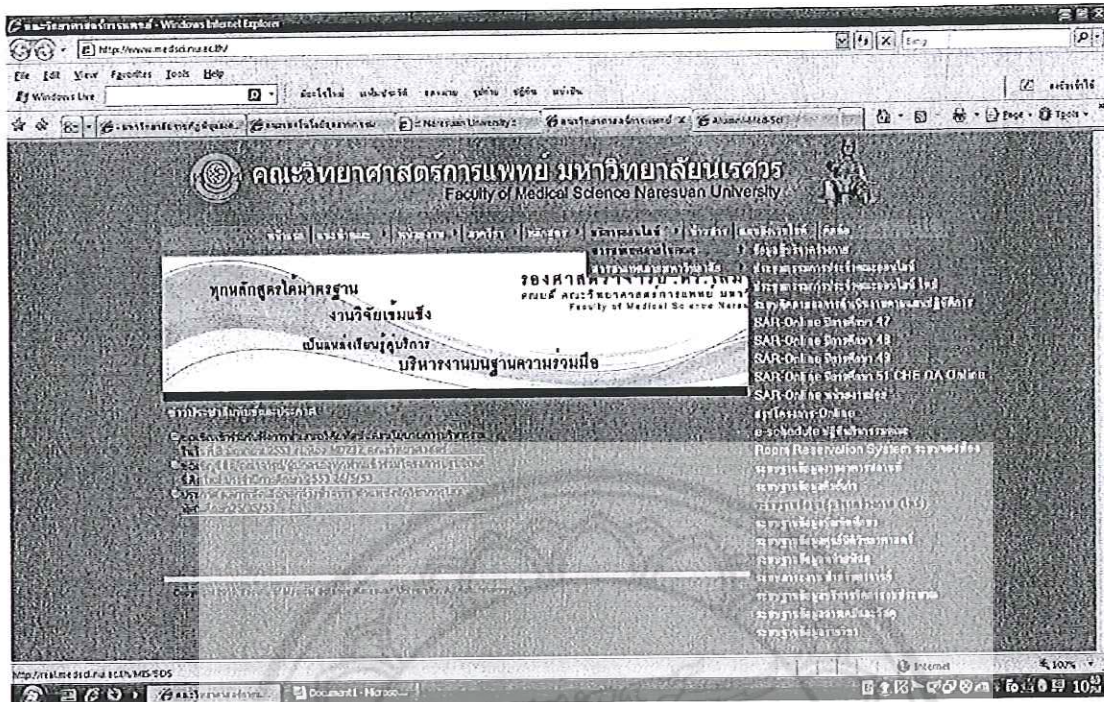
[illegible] - Windows Internet Explorer

http://www.medsci.nu.ac.th/

File Edit View Favorites Tools Help

Windows Live

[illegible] Naresuan University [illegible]

Page Tools

คณะวิทยาศาสตร์การแพทย์ มหาวิทยาลัยนเรศวร
Faculty of Medical Science Naresuan University

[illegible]

ทุกหลักสูตรได้มาตรฐาน
งานวิจัยเข้มแข็ง
เป็นแหล่งเรียนรู้บริการ
บริหารงานบนฐานความร่วมมือ

รองศาสตราจารย์ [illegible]
คณบดี คณะวิทยาศาสตร์การแพทย์ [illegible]
Faculty of Medical Science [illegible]

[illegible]
SAR-Online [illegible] 47
SAR-Online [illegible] 48
SAR-Online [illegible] 49
SAR-Online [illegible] 51 CHE QA Online
SAR-Online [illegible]
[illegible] Online
e-schedule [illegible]
Room Reservation System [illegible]
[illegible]

ข่าวประชาสัมพันธ์และประกาศ
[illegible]

Copyright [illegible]

http://mail.medsci.nu.ac.th/MIS/SDS

Internet

100%

Document1 - Microso...